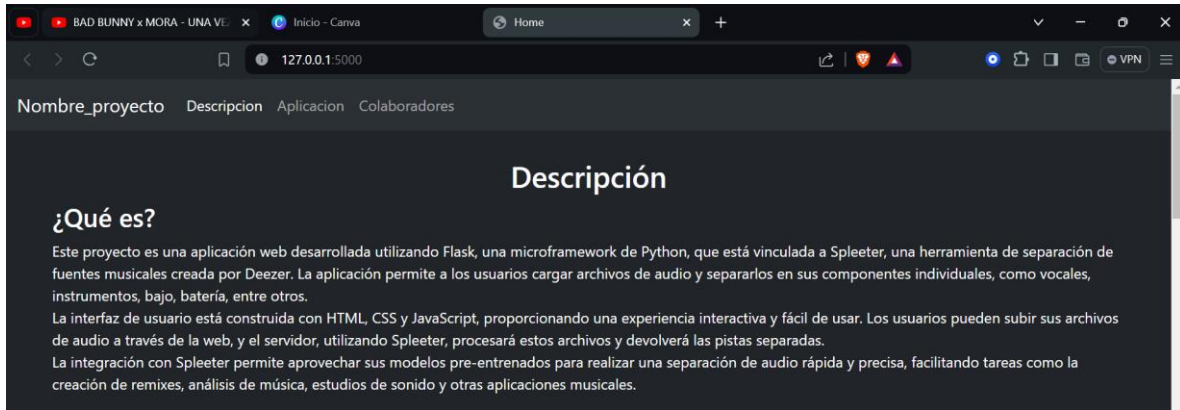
BAD BUNNY x MORA - UNA VE
Inicio - Canva
Home
127.0.0.1:5000
VPN

Nombre_proyecto Descripcion Aplicacion Colaboradores

Descripción

¿Qué es?

Este proyecto es una aplicación web desarrollada utilizando Flask, una microframework de Python, que está vinculada a Spleeter, una herramienta de separación de fuentes musicales creada por Deezer. La aplicación permite a los usuarios cargar archivos de audio y separarlos en sus componentes individuales, como vocales, instrumentos, bajo, batería, entre otros.
La interfaz de usuario está construida con HTML, CSS y JavaScript, proporcionando una experiencia interactiva y fácil de usar. Los usuarios pueden subir sus archivos de audio a través de la web, y el servidor, utilizando Spleeter, procesará estos archivos y devolverá las pistas separadas.
La integración con Spleeter permite aprovechar sus modelos pre-entrenados para realizar una separación de audio rápida y precisa, facilitando tareas como la creación de remixes, análisis de música, estudios de sonido y otras aplicaciones musicales.